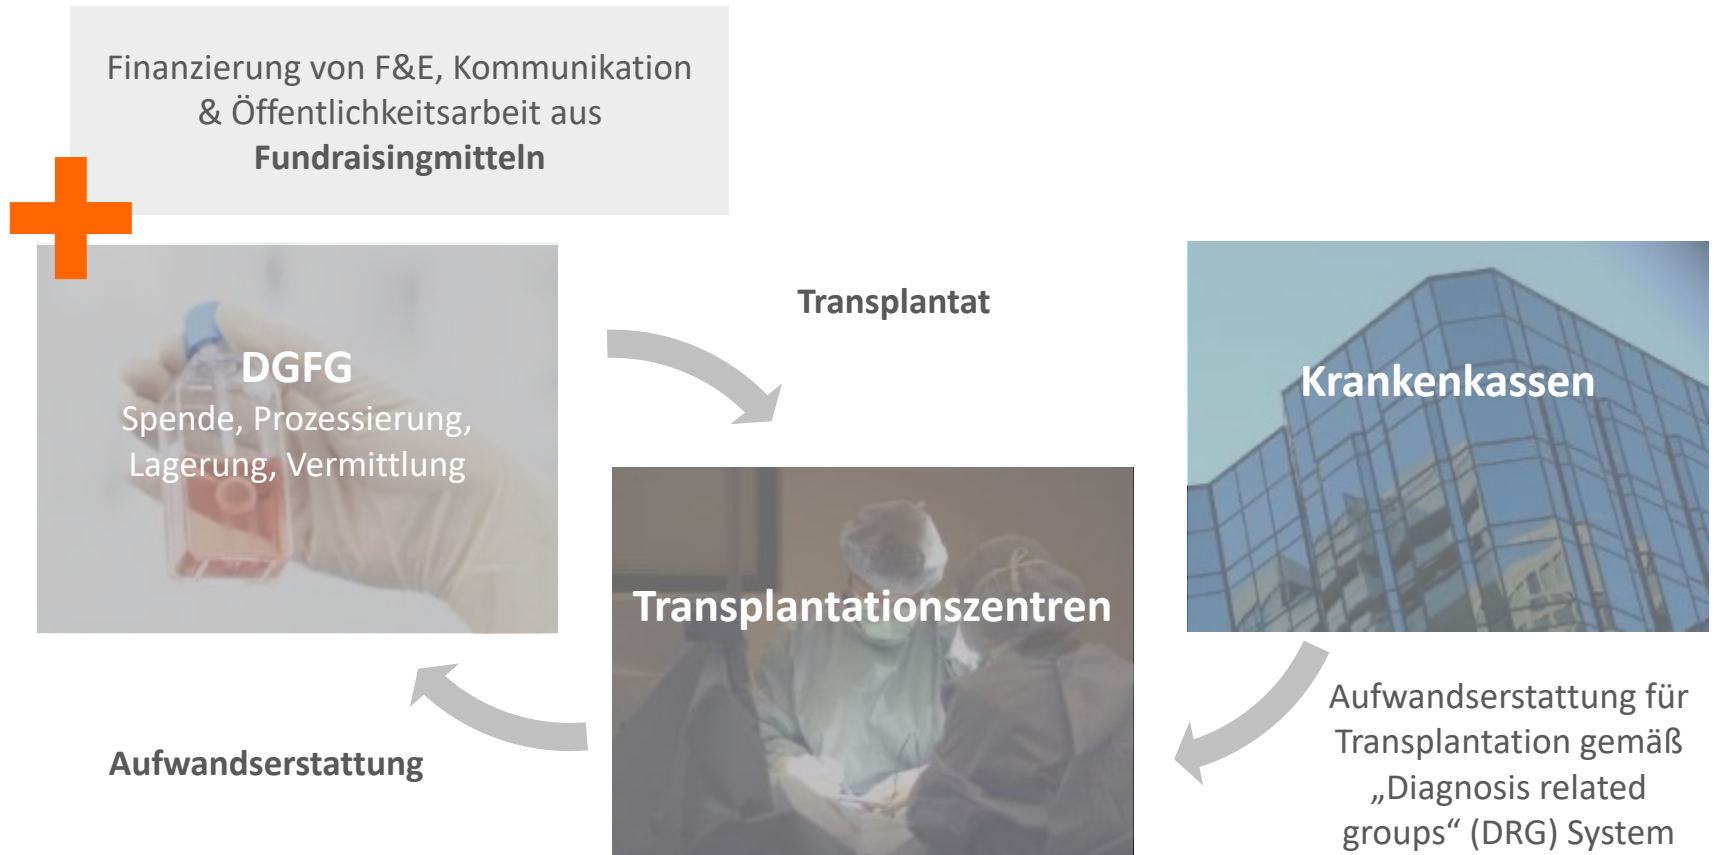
Finanzierung von F&E, Kommunikation & Öffentlichkeitsarbeit aus **Fundraisingmitteln**

DGFG
Spende, Prozessierung, Lagerung, Vermittlung

Transplantat

Krankenkassen

Transplantationszentren

Aufwandserstattung

Aufwandserstattung für Transplantation gemäß „Diagnosis related groups“ (DRG) System